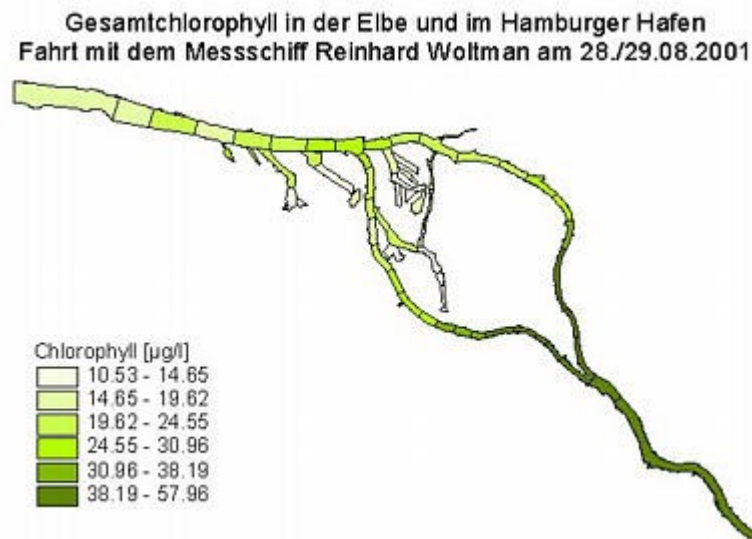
Gesamtchlorophyll in der Elbe und im Hamburger Hafen
Fahrt mit dem Messschiff Reinhard Woltman am 28./29.08.2001

Chlorophyll [µg/l]
10.53 - 14.65
14.65 - 19.62
19.62 - 24.55
24.55 - 30.96
30.96 - 38.19
38.19 - 57.96